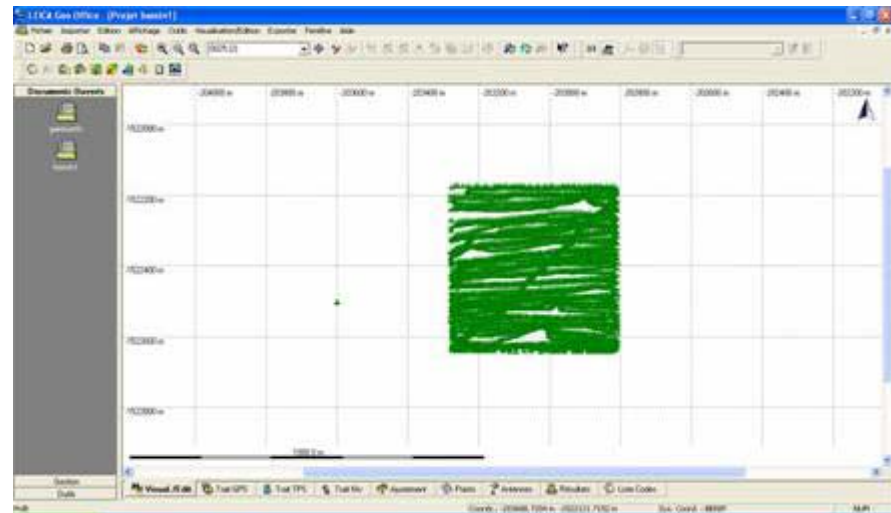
LEICA Geo Office - [Projet bassin1]

Fichier Importer Editer Affichage Outils Visualisation/Editer Exporter Fenêtre Aide

Documents Ouverts

bassin01

bassin1

-204000 m

-203800 m

-203600 m

-203400 m

-203200 m

-203000 m

-202800 m

-202600 m

-202400 m

-202200 m

7522000 m

7522200 m

7522400 m

7522600 m

7522800 m

1000.0 m

Section

Outils

Visual./Edit

Trait GPS

Trait TPS

Trait Niv

Ajustement

Points

Antennes

Résultats

Liste Codes

Prêt

Coords : -203688,7204 m, -7522121,7152 m

Sys. Coord. : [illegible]

NUM